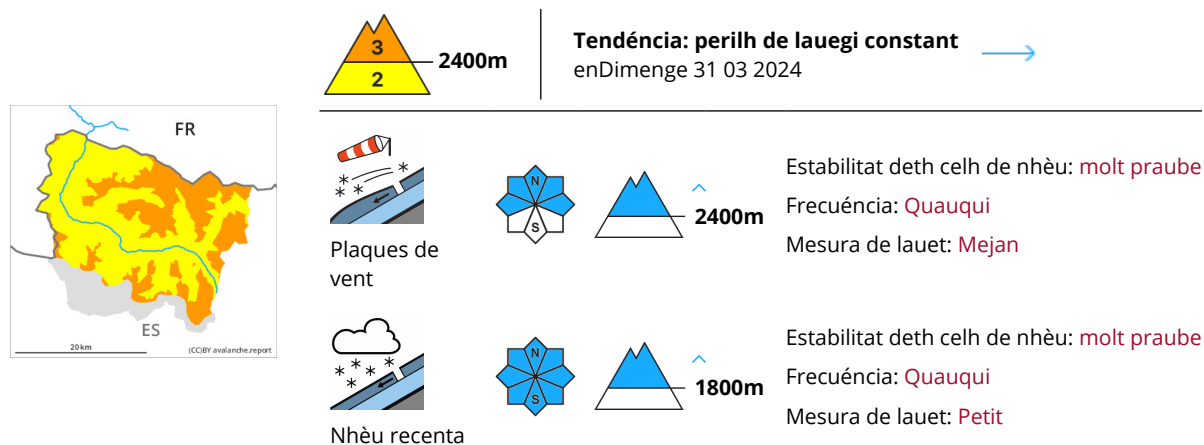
3
2
2400m

Tendéncia: perilh de lauegi constant
enDimenge 31 03 2024

FR
ES
20 km
(CC)BY avalanche.report

Plaques de vent

N
S

2400m

Estabilitat deth celh de nhèu: molt praube
Frecuéncia: Quauqui
Mesura de lauet: Mejan

Nhèu recenta

N
S

1800m

Estabilitat deth celh de nhèu: molt praube
Frecuéncia: Quauqui
Mesura de lauet: Petit